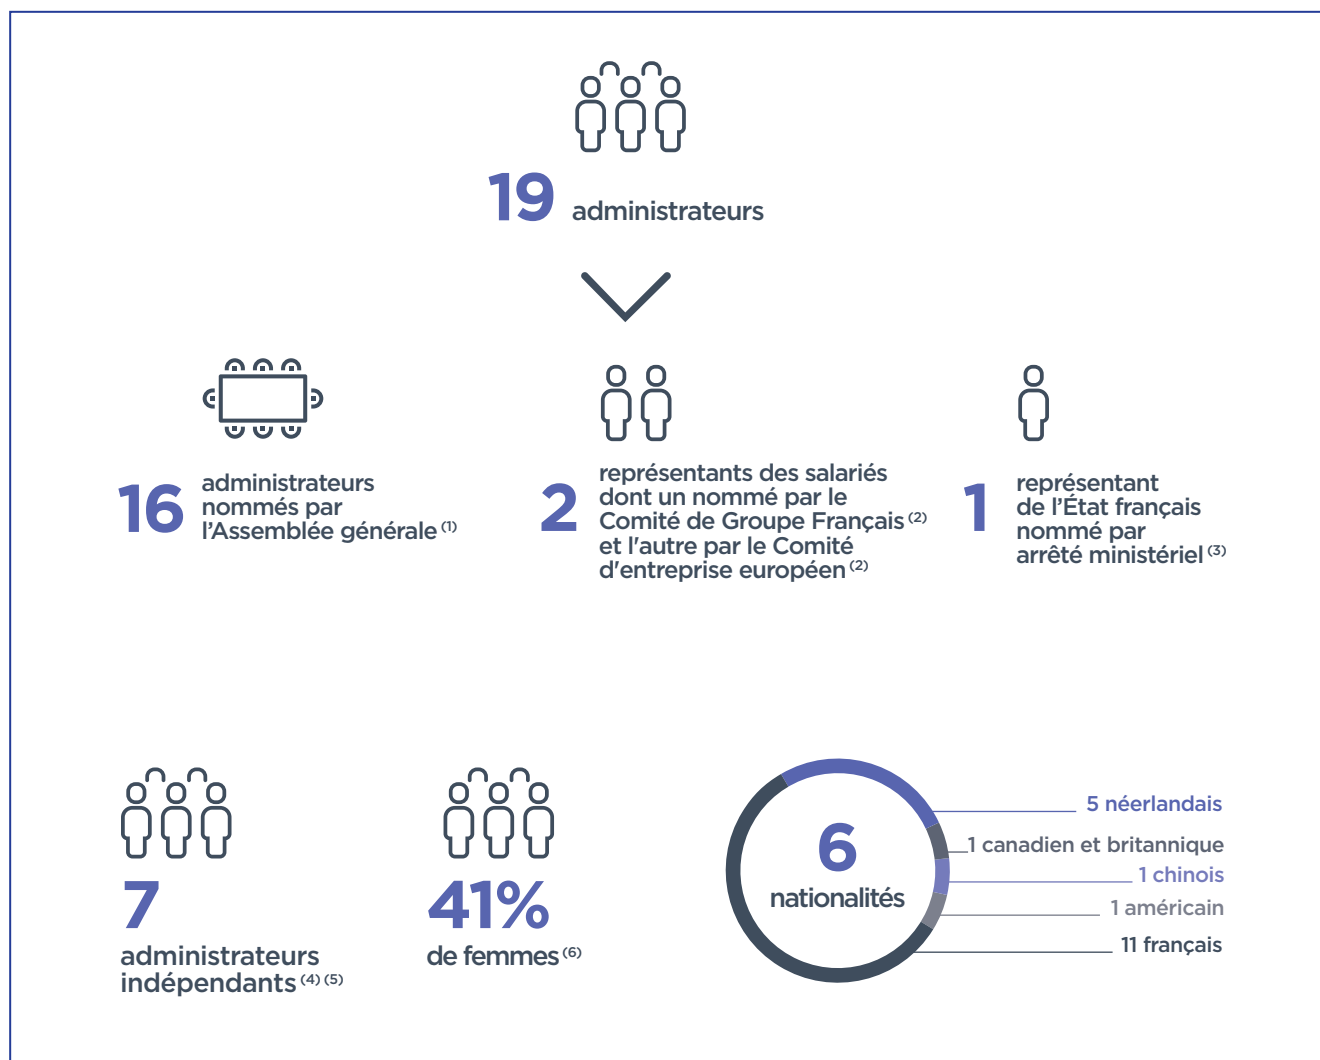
19 administrateurs

16 administrateurs nommés par l'Assemblée générale $^{(1)}$

2 représentants des salariés dont un nommé par le Comité de Groupe Français $^{(2)}$ et l'autre par le Comité d'entreprise européen $^{(2)}$

1 représentant de l'État français nommé par arrêté ministériel $^{(3)}$

7 administrateurs indépendants $^{(4)(5)}$

41% de femmes $^{(6)}$

6 nationalités

5 néerlandais
1 canadien et britannique
1 chinois
1 américain
11 français